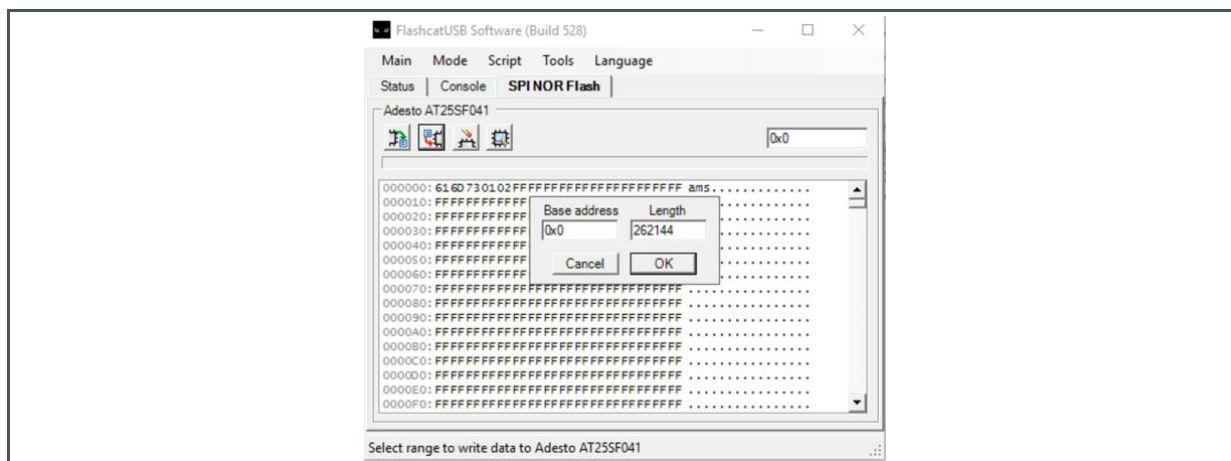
FlashcatUSB Software (Build 528)

Main Mode Script Tools Language

Status | Console | SPI NOR Flash

Adesto AT25SF041

0x0

000000: 616D730102FFFFFFFFFFFFFFFFFFFFFF ams...........
000010: FFFFFFFFFFFF
000020: FFFFFFFFFFFF
000030: FFFFFFFFFFFF
000040: FFFFFFFFFFFF
000050: FFFFFFFFFFFF
000060: FFFFFFFFFFFF
000070: FFFFFFFFFFFFFFFFFFFFFFFFFFFFFFFF ................
000080: FFFFFFFFFFFFFFFFFFFFFFFFFFFFFFFF ................
000090: FFFFFFFFFFFFFFFFFFFFFFFFFFFFFFFF ................
0000A0: FFFFFFFFFFFFFFFFFFFFFFFFFFFFFFFF ................
0000B0: FFFFFFFFFFFFFFFFFFFFFFFFFFFFFFFF ................
0000C0: FFFFFFFFFFFFFFFFFFFFFFFFFFFFFFFF ................
0000D0: FFFFFFFFFFFFFFFFFFFFFFFFFFFFFFFF ................
0000E0: FFFFFFFFFFFFFFFFFFFFFFFFFFFFFFFF ................
0000F0: FFFFFFFFFFFFFFFFFFFFFFFFFFFFFFFF ................

Base address Length
0x0 262144
Cancel OK

Select range to write data to Adesto AT25SF041